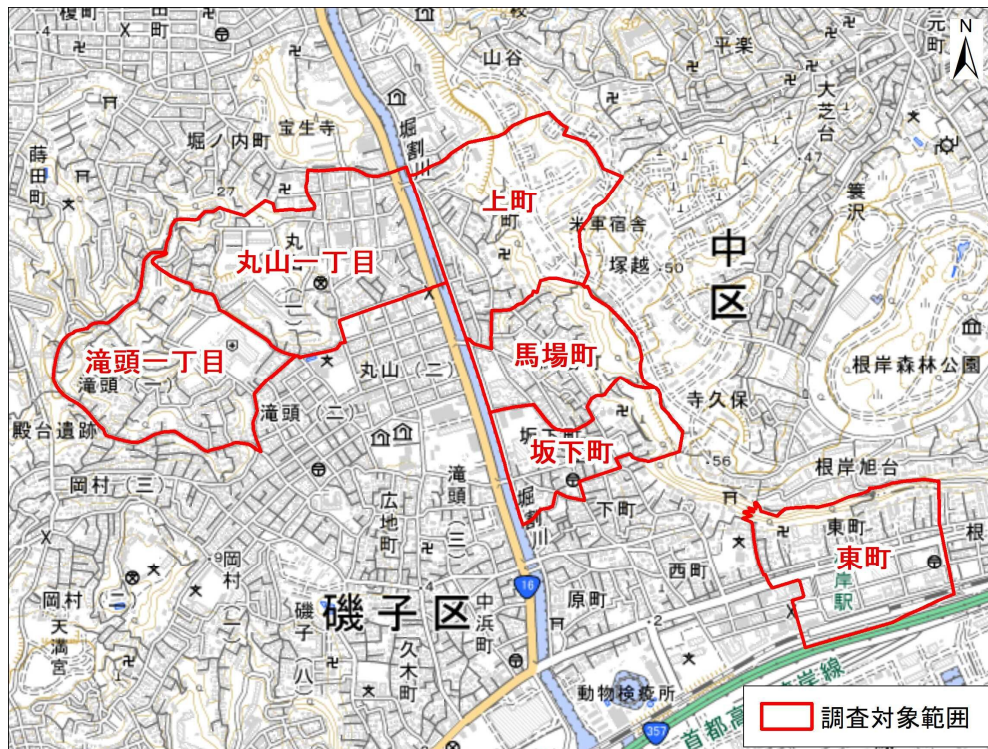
上町
丸山一丁目
滝頭一丁目
馬場町
坂下町
東町
中区
磯子区
堀割川
宝生寺
堀ノ内町
蒔田町
山谷
平楽
大芝台
蓑沢
米軍宿舎
塚越
根岸森林公園
寺久保
根岸旭台
丸山（二）
滝頭（一）
滝頭（二）
殿台遺跡
岡村（三）
岡村（二）
岡村
広地町
滝頭（三）
下町
西町
原町
中浜町
久木町
磯子（八）
天満宮
根岸駅
動物検疫所
首都高速湾岸線
16
357
N
調査対象範囲